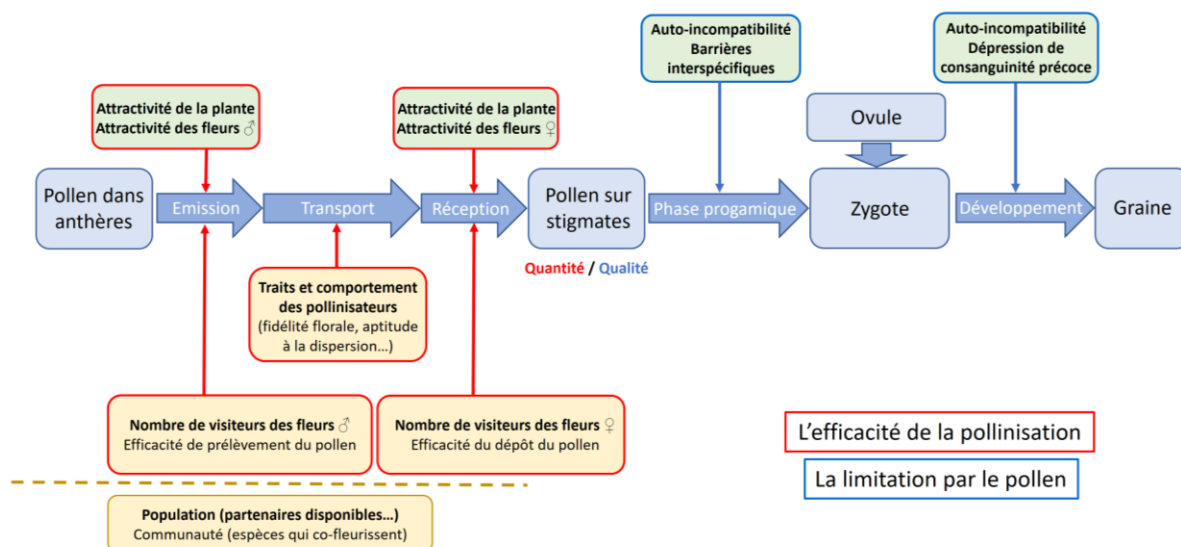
Auto-incompatibilité
Barrières interspécifiques

Auto-incompatibilité
Dépression de consanguinité précoce

Attractivité de la plante
Attractivité des fleurs ♂

Attractivité de la plante
Attractivité des fleurs ♀

Ovule

Pollen dans anthères

Emission

Transport

Réception

Pollen sur stigmates

Phase progamique

Zygote

Développement

Graine

Quantité / Qualité

Traits et comportement des pollinisateurs
(fidélité florale, aptitude à la dispersion…)

Nombre de visiteurs des fleurs ♂
Efficacité de prélèvement du pollen

Nombre de visiteurs des fleurs ♀
Efficacité du dépôt du pollen

L'efficacité de la pollinisation

La limitation par le pollen

Population (partenaires disponibles…)
Communauté (espèces qui co-fleurissent)